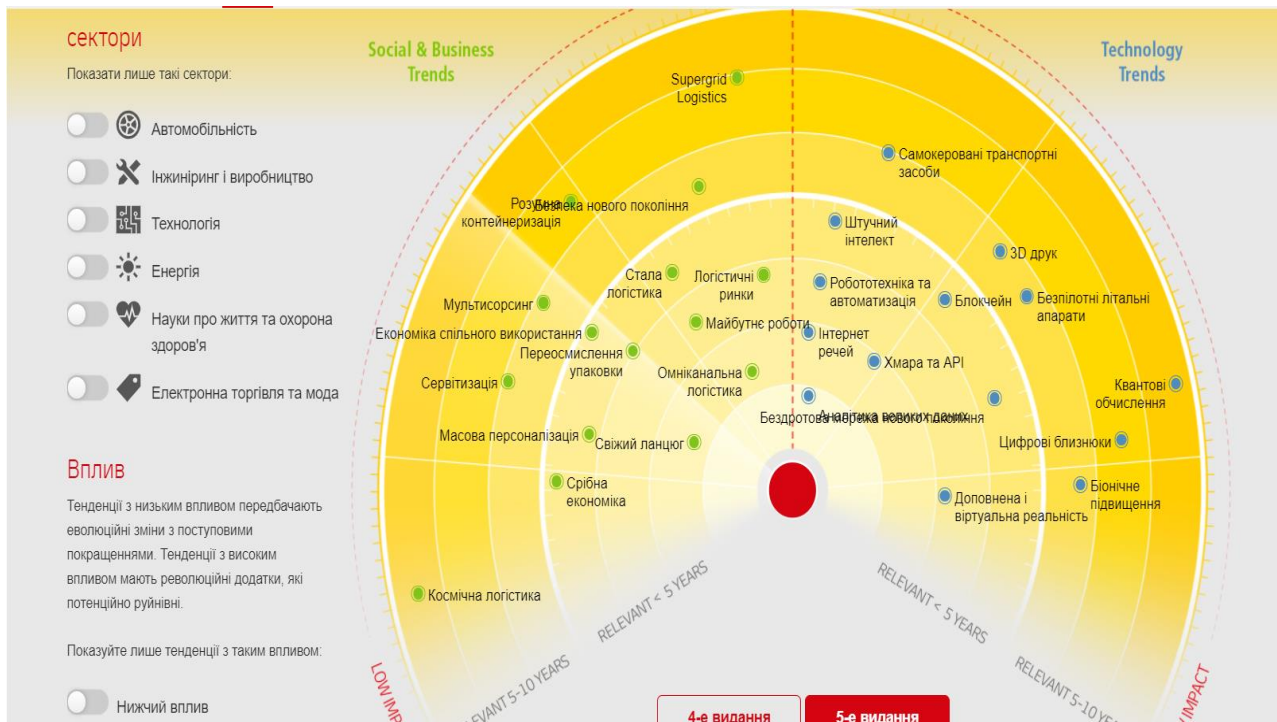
сектори

Показати лише такі сектори:

Автомобільність

Інжиніринг і виробництво

Технологія

Енергія

Науки про життя та охорона здоров'я

Електронна торгівля та мода

Вплив

Тенденції з низьким впливом передбачають еволюційні зміни з поступовими покращеннями. Тенденції з високим впливом мають революційні додатки, які потенційно руйнівні.

Показуйте лише тенденції з таким впливом:

Нижчий вплив

Social & Business Trends

Technology Trends

Supergrid Logistics

Самокеровані транспортні засоби

Розумна контейнеризація

Безпека нового покоління

Штучний інтелект

3D друк

Стала логістика

Логістичні ринки

Робототехніка та автоматизація

Блокчейн

Безпілотні літальні апарати

Мультисорсинг

Майбутнє роботи

Економіка спільного використання

Інтернет речей

Переосмислення упаковки

Хмара та API

Омніканальна логістика

Квантові обчислення

Сервітизація

Бездротова мережа нового покоління

Аналітика великих даних

Масова персоналізація

Свіжий ланцюг

Цифрові близнюки

Срібна економіка

Доповнена і віртуальна реальність

Біонічне підвищення

Космічна логістика

RELEVANT < 5 YEARS

RELEVANT < 5 YEARS

RELEVANT 5-10 YEARS

RELEVANT 5-10 YEARS

LOW IMPACT

IMPACT

4-е видання

5-е видання